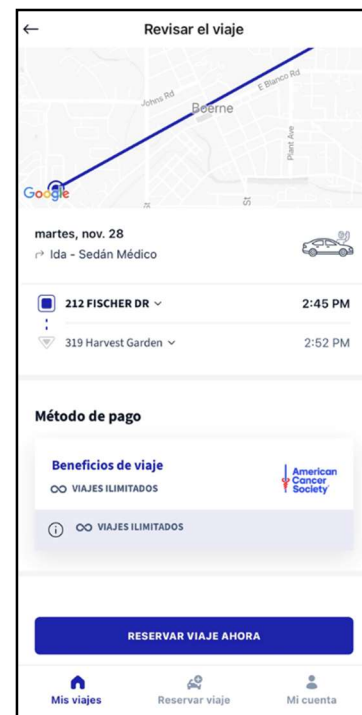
Revisar el viaje

Johns Rd
E Blanco Rd
Boerne
Plant Ave
Google

martes, nov. 28
Ida - Sedán Médico

212 FISCHER DR
2:45 PM
319 Harvest Garden
2:52 PM

Método de pago

Beneficios de viaje
∞ VIAJES ILIMITADOS
American Cancer Society
∞ VIAJES ILIMITADOS

RESERVAR VIAJE AHORA

Mis viajes
Reservar viaje
Mi cuenta